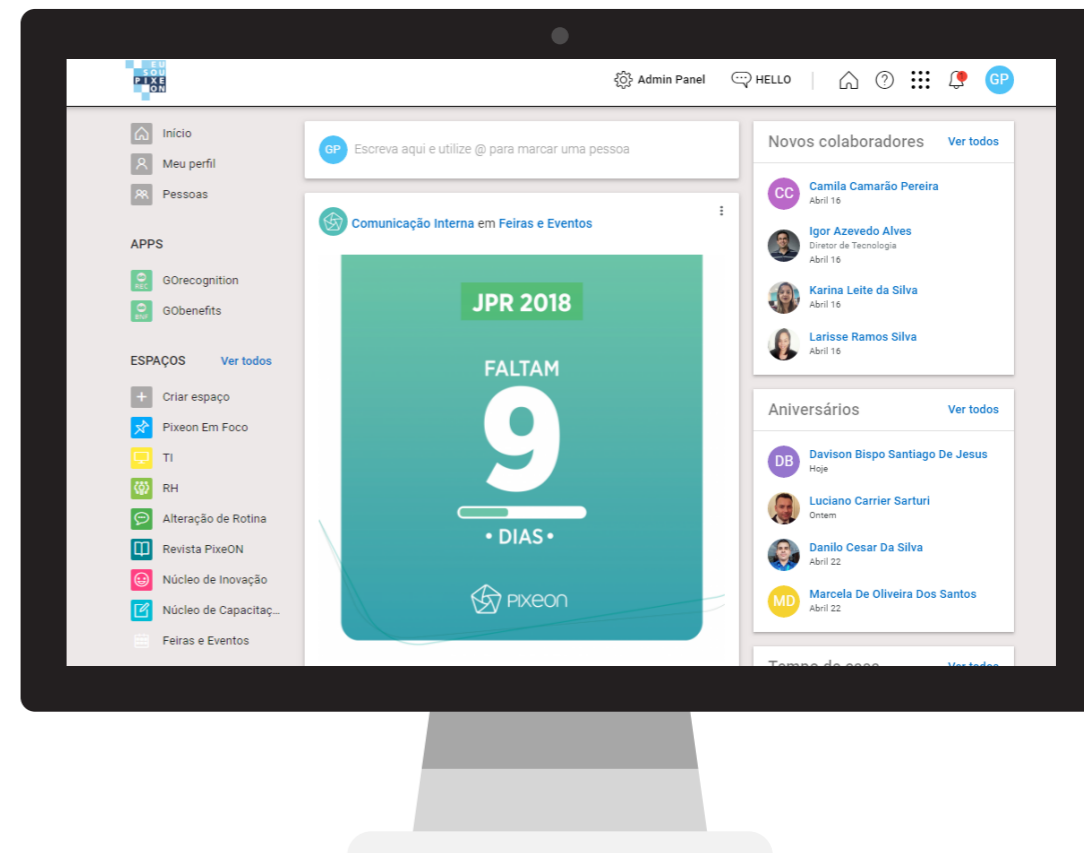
EU SOU PIXE ON

Admin Panel HELLO GP

Início
Meu perfil
Pessoas

APPS
REC GOrecognition
BNF GObenefits

ESPAÇOS Ver todos
Criar espaço
Pixeon Em Foco
TI
RH
Alteração de Rotina
Revista PixeON
Núcleo de Inovação
Núcleo de Capacitaç...
Feiras e Eventos

GP Escreva aqui e utilize @ para marcar uma pessoa

Comunicação Interna em Feiras e Eventos

JPR 2018
FALTAM
9
• DIAS •
PIXEON

Novos colaboradores Ver todos
CC Camila Camarão Pereira
Abril 16
Igor Azevedo Alves
Diretor de Tecnologia
Abril 16
Karina Leite da Silva
Abril 16
Larisse Ramos Silva
Abril 16

Aniversários Ver todos
DB Davison Bispo Santiago De Jesus
Hoje
Luciano Carrier Sarturi
Ontem
Danilo Cesar Da Silva
Abril 22
MD Marcela De Oliveira Dos Santos
Abril 22

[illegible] Ver todos